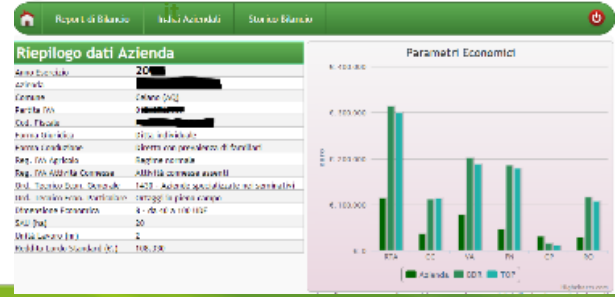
Report di Bilancio | Indici Aziendali | Storico Bilancio

Riepilogo dati Azienda

| | |
|---|---|
| Anno Esercizio | 20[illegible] |
| Azienda | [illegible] |
| Comune | Zelarino (VE) |
| Partita IVA | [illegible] |
| Cod. Fiscale | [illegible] |
| Forma Giuridica | Ditta individuale |
| Forma Conduzione | Diretta con prevalenza di familiari |
| Reg. IVA Agricolo | Regime normale |
| Reg. IVA Attività Connesse | Attività connesse assenti |
| Ord. Tecnico Econ. Generale | 1420 - Aziende specializzate nei seminativi |
| Ord. Tecnico Econ. Particolare | ortaggi in pieno campo |
| Dimensione Economica | 8 - da 60 a 100 UDE |
| SAU (ha) | 30 |
| Unità Lavoro (n) | 2 |
| Reddito Lordo Standard (€) | 108.738 |

Parametri Economici

€ 400.000
€ 300.000
€ 200.000
€ 100.000
€ 0
Euro
RTA
CC
VA
RN
CP
RO
Azienda
ODT
TOP